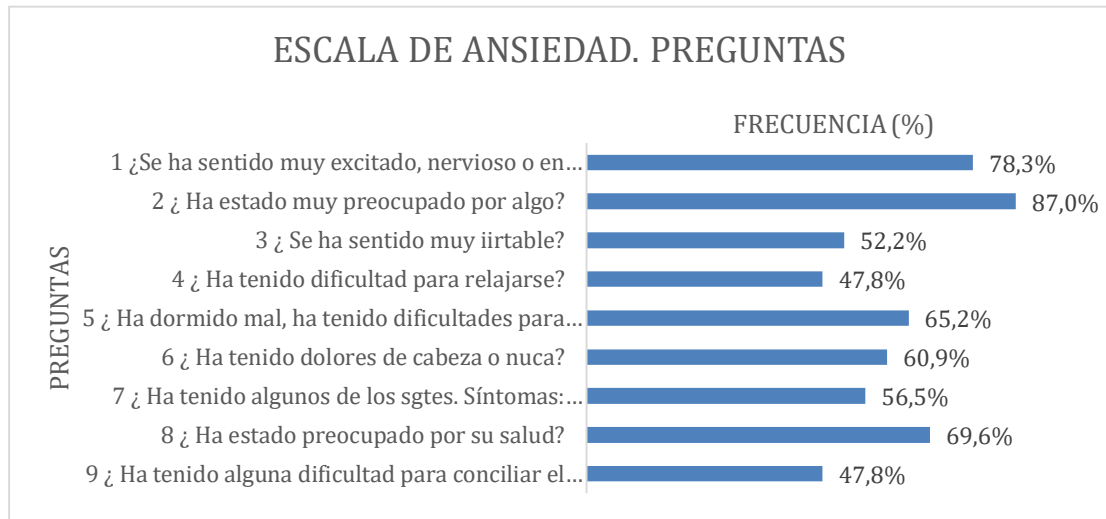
ESCALA DE ANSIEDAD. PREGUNTAS

FRECUENCIA (%)

PREGUNTAS

1 ¿Se ha sentido muy excitado, nervioso o en… 78,3%
2 ¿ Ha estado muy preocupado por algo? 87,0%
3 ¿ Se ha sentido muy iirtable? 52,2%
4 ¿ Ha tenido dificultad para relajarse? 47,8%
5 ¿ Ha dormido mal, ha tenido dificultades para… 65,2%
6 ¿ Ha tenido dolores de cabeza o nuca? 60,9%
7 ¿ Ha tenido algunos de los sgtes. Síntomas:… 56,5%
8 ¿ Ha estado preocupado por su salud? 69,6%
9 ¿ Ha tenido alguna dificultad para conciliar el… 47,8%